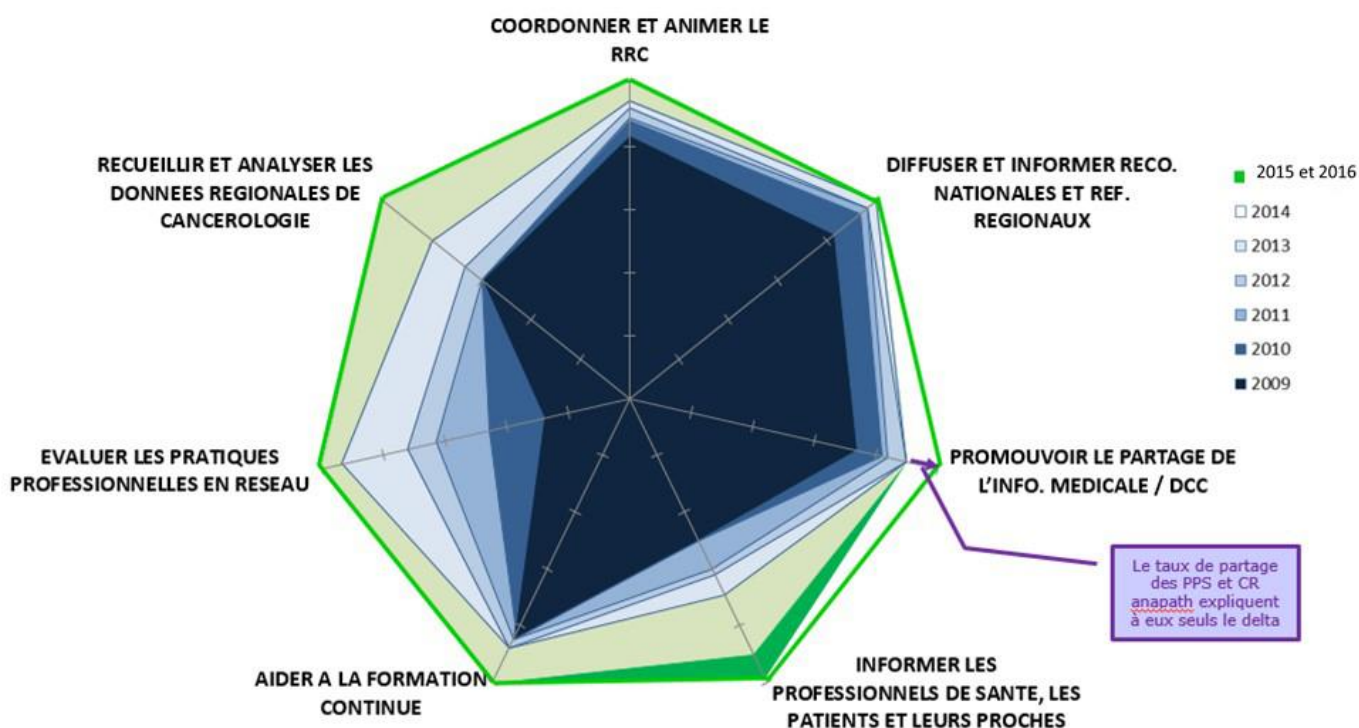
COORDONNER ET ANIMER LE RRC

RECUEILLIR ET ANALYSER LES DONNEES REGIONALES DE CANCEROLOGIE

DIFFUSER ET INFORMER RECO. NATIONALES ET REF. REGIONAUX

2015 et 2016
2014
2013
2012
2011
2010
2009

EVALUER LES PRATIQUES PROFESSIONNELLES EN RESEAU

PROMOUVOIR LE PARTAGE DE L'INFO. MEDICALE / DCC

Le taux de partage des PPS et CR anapath expliquent à eux seuls le delta

AIDER A LA FORMATION CONTINUE

INFORMER LES PROFESSIONNELS DE SANTE, LES PATIENTS ET LEURS PROCHES